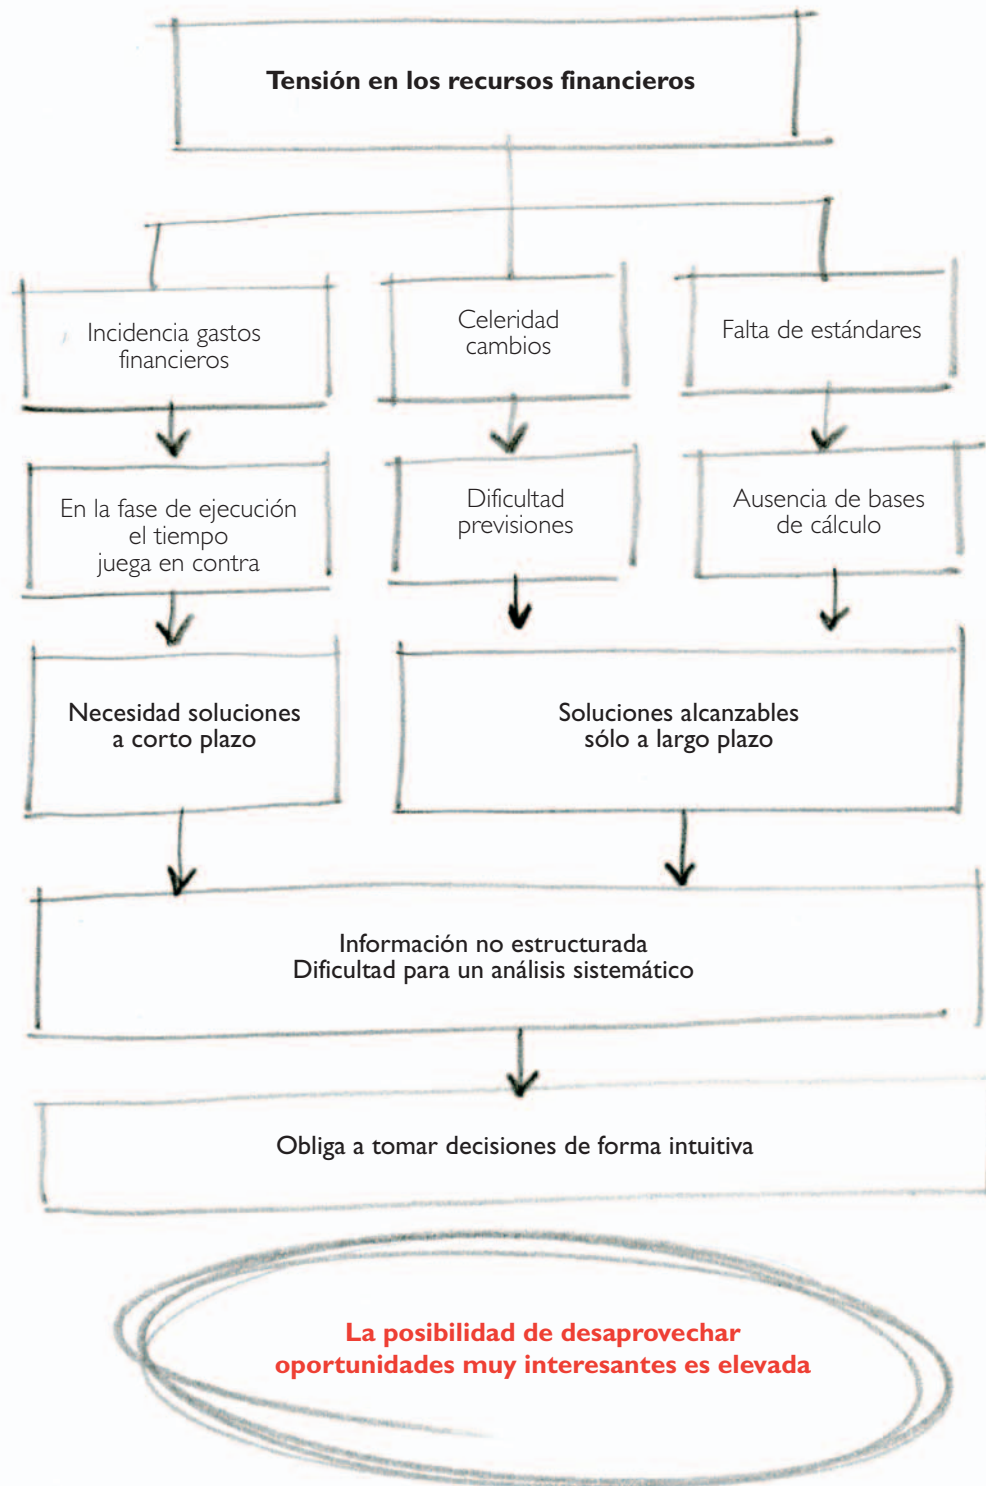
Tensión en los recursos financieros

Incidencia gastos financieros

Celeridad cambios

Falta de estándares

En la fase de ejecución el tiempo juega en contra

Dificultad previsiones

Ausencia de bases de cálculo

Necesidad soluciones a corto plazo

Soluciones alcanzables sólo a largo plazo

Información no estructurada
Dificultad para un análisis sistemático

Obliga a tomar decisiones de forma intuitiva

La posibilidad de desaprovechar oportunidades muy interesantes es elevada